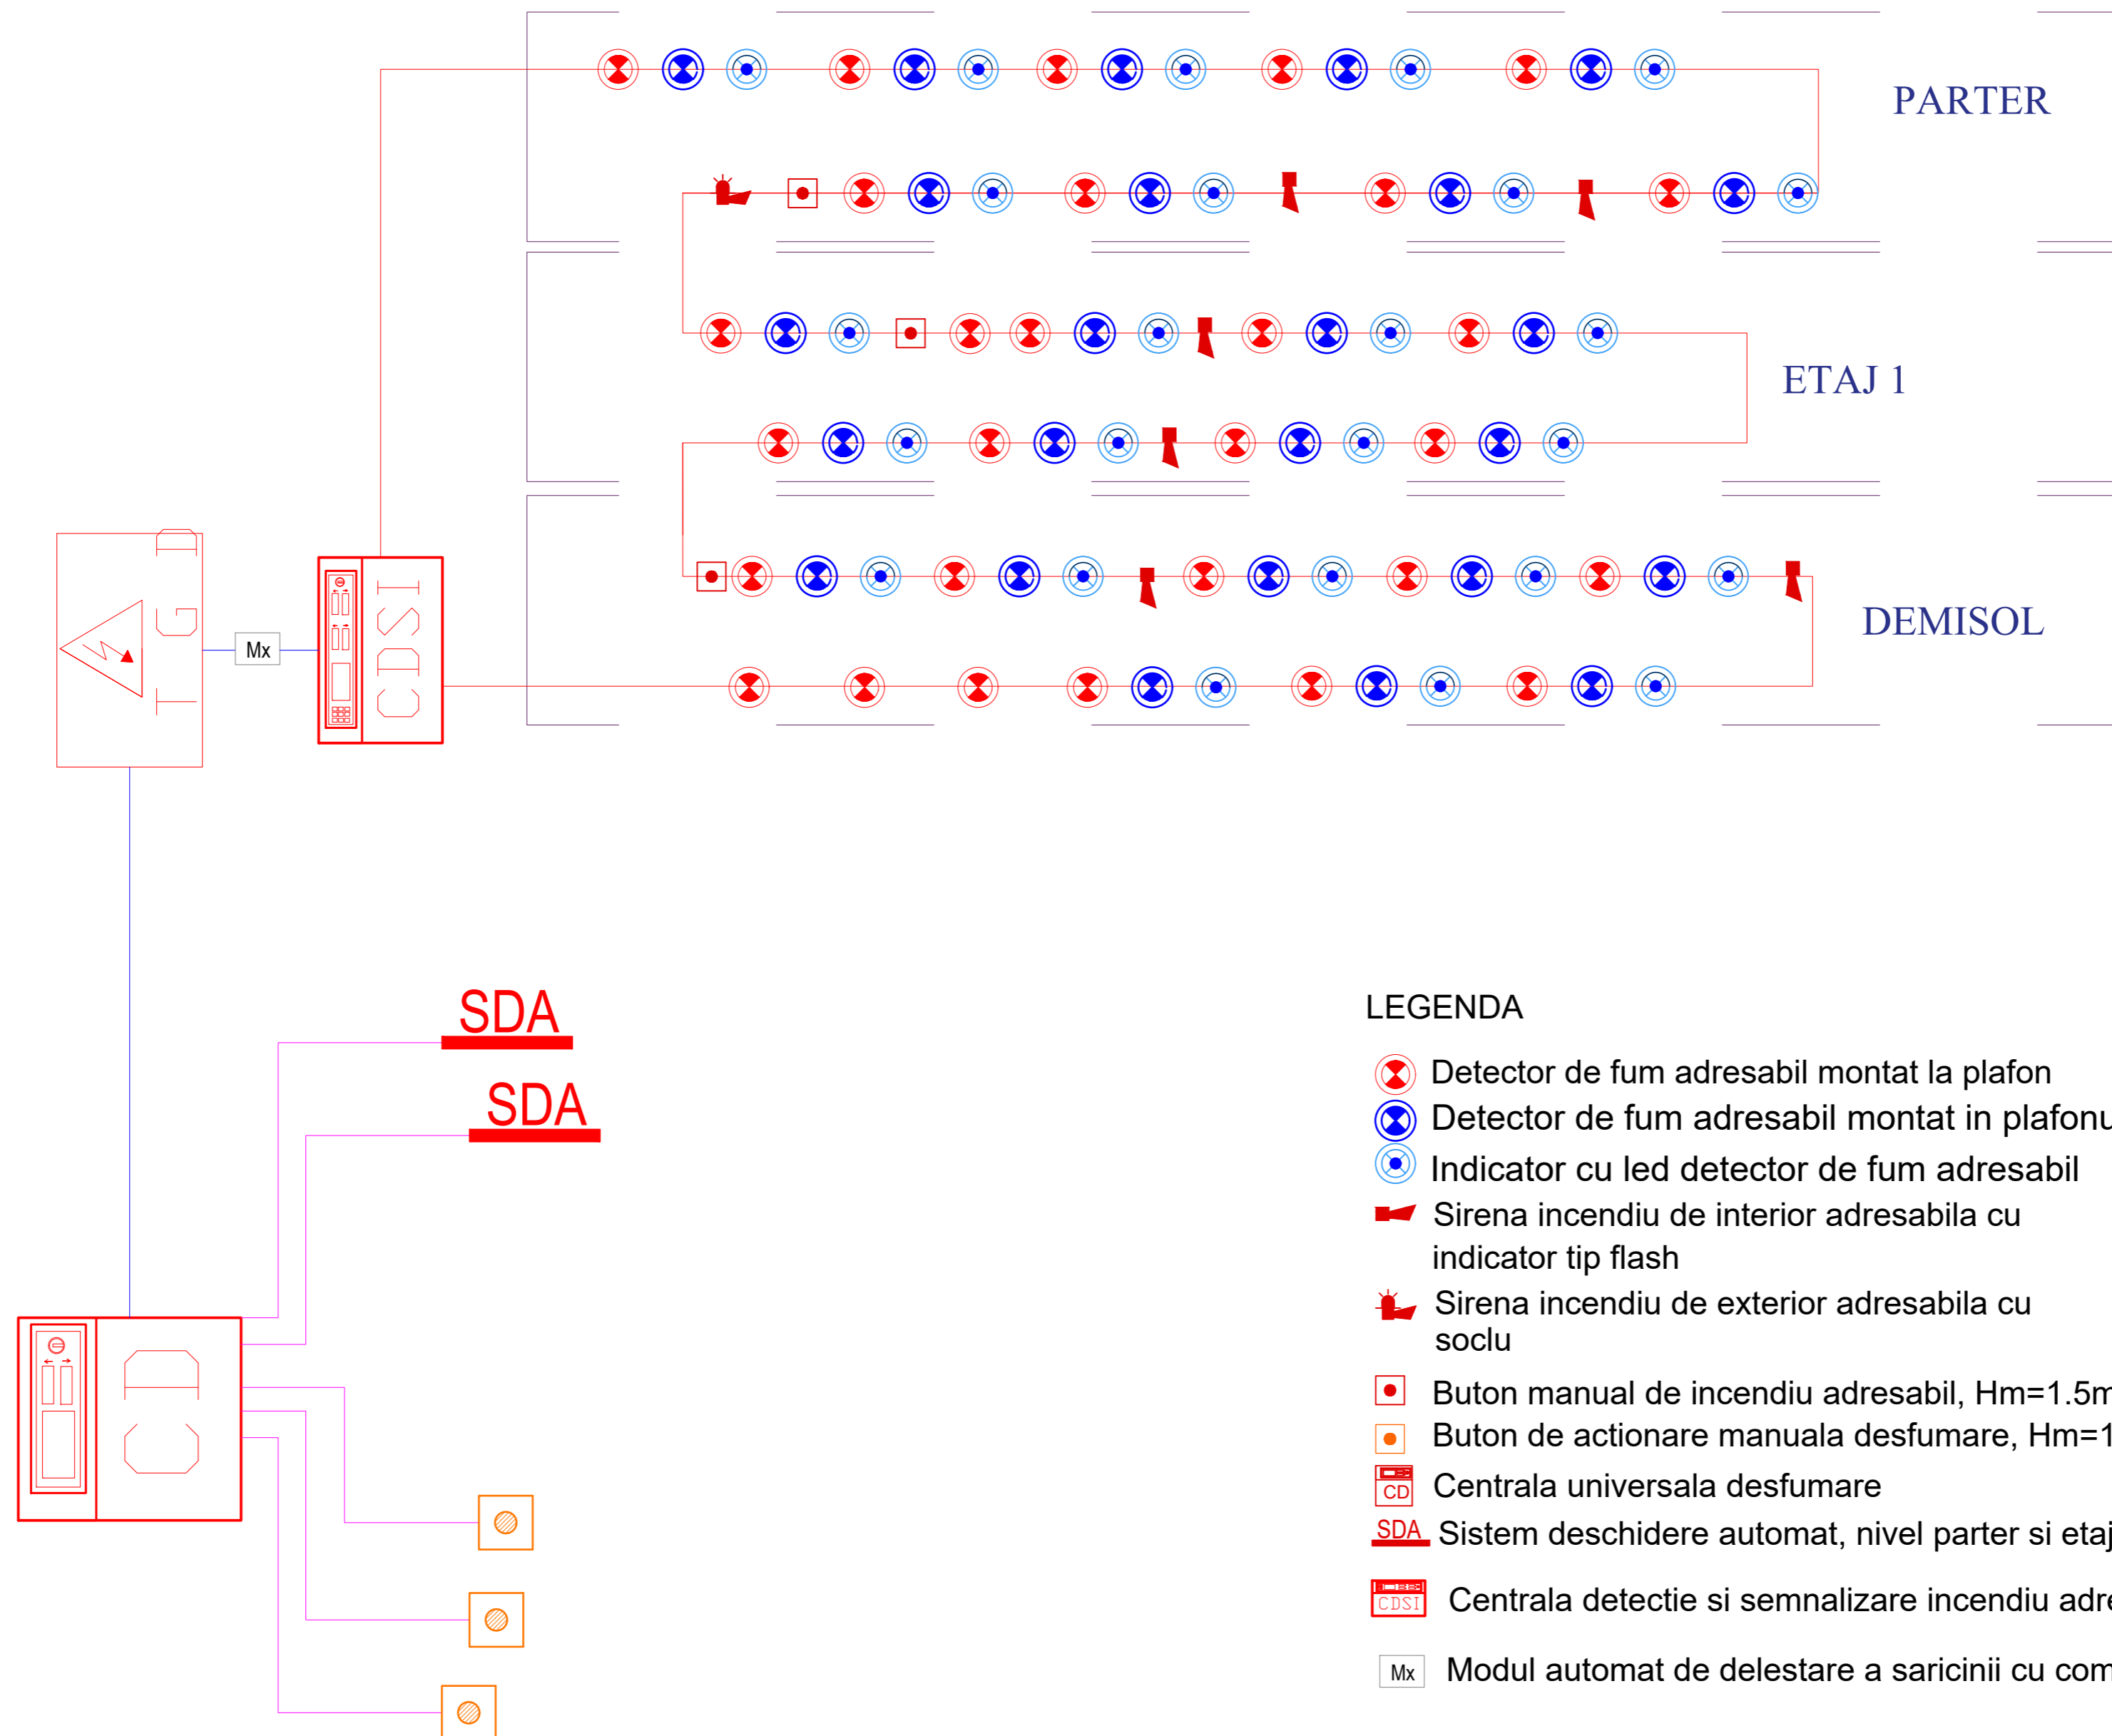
PARTER

ETAJ 1

DEMISOL

TGD

Mx

CDSI

SDA

SDA

CD

LEGENDA

Detector de fum adresabil montat la plafon

Detector de fum adresabil montat in plafonu

Indicator cu led detector de fum adresabil

Sirena incendiu de interior adresabila cu indicator tip flash

Sirena incendiu de exterior adresabila cu soclu

Buton manual de incendiu adresabil, Hm=1.5m

Buton de actionare manuala desfumare, Hm=1

CD Centrala universala desfumare

SDA Sistem deschidere automat, nivel parter si etaj

CDSI Centrala detectie si semnalizare incendiu adre

Mx Modul automat de delestare a saricinii cu com